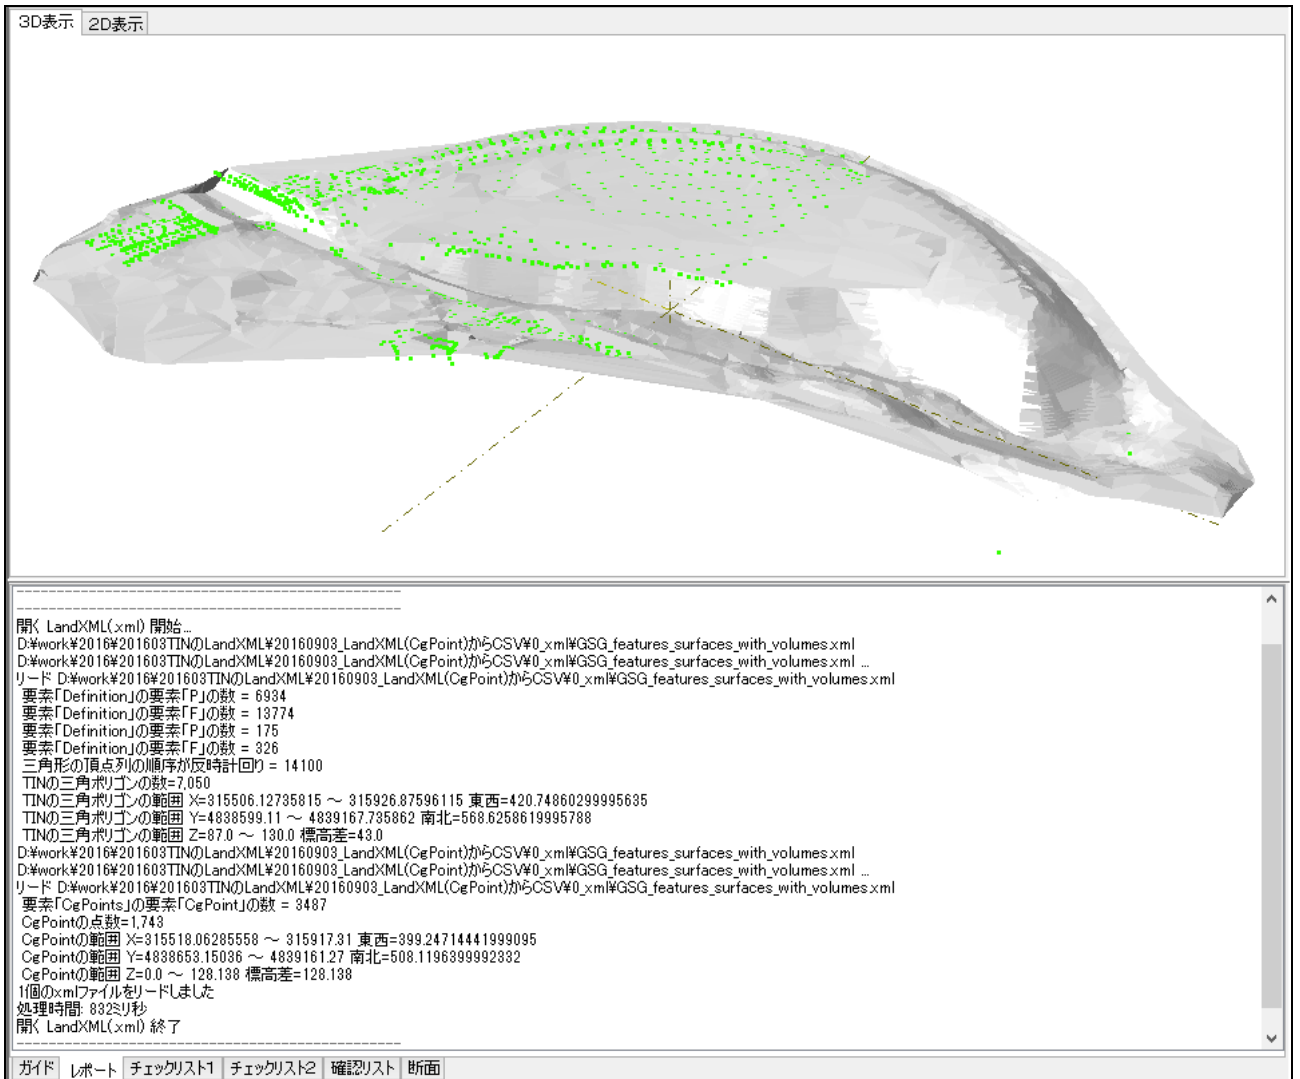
3D表示 2D表示

------------------------------------------------
------------------------------------------------
開く LandXML(xml) 開始...
D:¥work¥2016¥201603TINのLandXML¥20160903_LandXML(CgPoint)からCSV¥0_xml¥GSG_features_surfaces_with_volumes.xml
D:¥work¥2016¥201603TINのLandXML¥20160903_LandXML(CgPoint)からCSV¥0_xml¥GSG_features_surfaces_with_volumes.xml ...
リード D:¥work¥2016¥201603TINのLandXML¥20160903_LandXML(CgPoint)からCSV¥0_xml¥GSG_features_surfaces_with_volumes.xml
要素「Definition」の要素「P」の数 = 6934
要素「Definition」の要素「F」の数 = 13774
要素「Definition」の要素「P」の数 = 175
要素「Definition」の要素「F」の数 = 326
三角形の頂点列の順序が反時計回り = 14100
TINの三角ポリゴンの数=7,050
TINの三角ポリゴンの範囲 X=315506.12735815 〜 315926.87596115 東西=420.74860299995635
TINの三角ポリゴンの範囲 Y=4838599.11 〜 4839167.735862 南北=568.6258619995788
TINの三角ポリゴンの範囲 Z=87.0 〜 130.0 標高差=43.0
D:¥work¥2016¥201603TINのLandXML¥20160903_LandXML(CgPoint)からCSV¥0_xml¥GSG_features_surfaces_with_volumes.xml
D:¥work¥2016¥201603TINのLandXML¥20160903_LandXML(CgPoint)からCSV¥0_xml¥GSG_features_surfaces_with_volumes.xml ...
リード D:¥work¥2016¥201603TINのLandXML¥20160903_LandXML(CgPoint)からCSV¥0_xml¥GSG_features_surfaces_with_volumes.xml
要素「CgPoints」の要素「CgPoint」の数 = 3487
CgPointの点数=1,743
CgPointの範囲 X=315518.06285558 〜 315917.31 東西=399.24714441999095
CgPointの範囲 Y=4838653.15036 〜 4839161.27 南北=508.1196399992332
CgPointの範囲 Z=0.0 〜 128.138 標高差=128.138
1個のxmlファイルをリードしました
処理時間: 832ミリ秒
開く LandXML(xml) 終了
------------------------------------------------

ガイド レポート チェックリスト1 チェックリスト2 確認リスト 断面